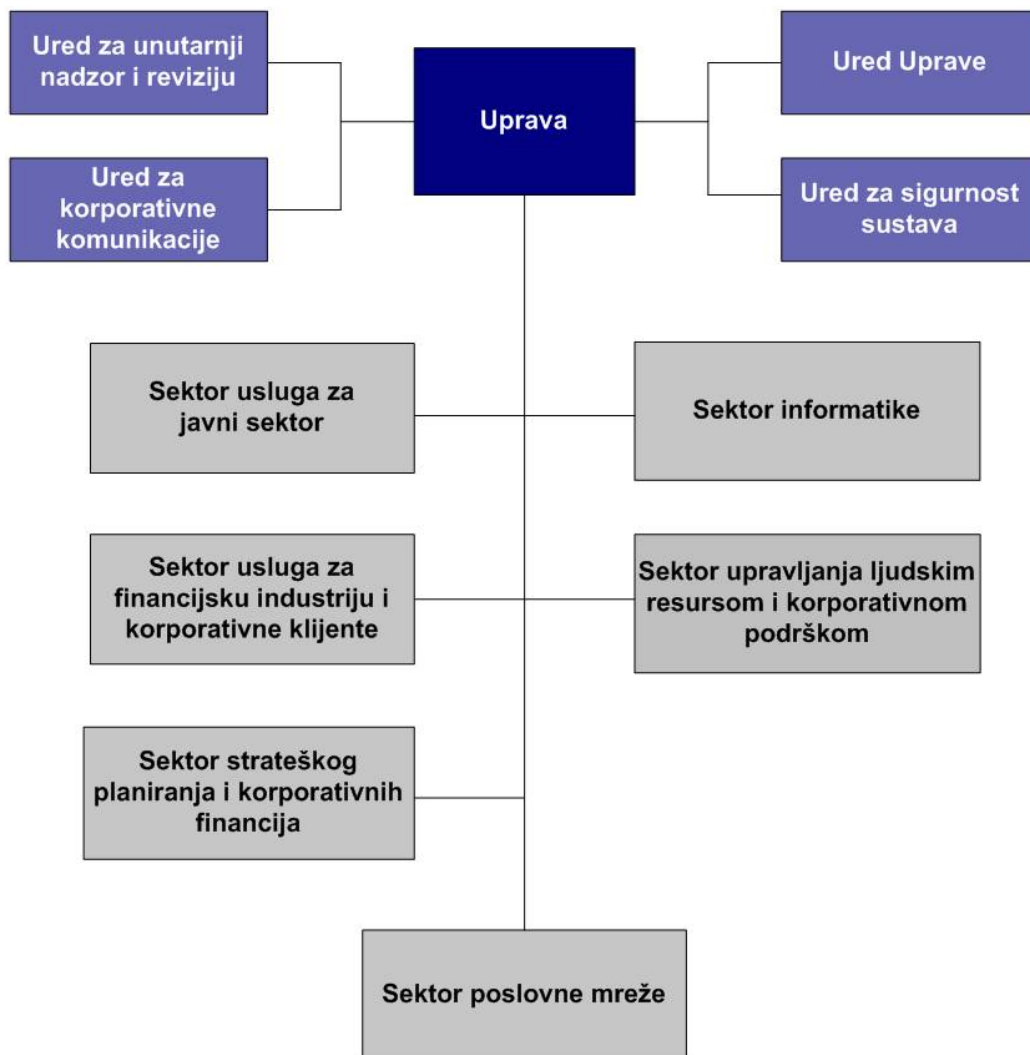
Ured za unutarnji nadzor i reviziju

Uprava

Ured Uprave

Ured za korporativne komunikacije

Ured za sigurnost sustava

Sektor usluga za javni sektor

Sektor informatike

Sektor usluga za financijsku industriju i korporativne klijente

Sektor upravljanja ljudskim resursom i korporativnom podrškom

Sektor strateškog planiranja i korporativnih financija

Sektor poslovne mreže